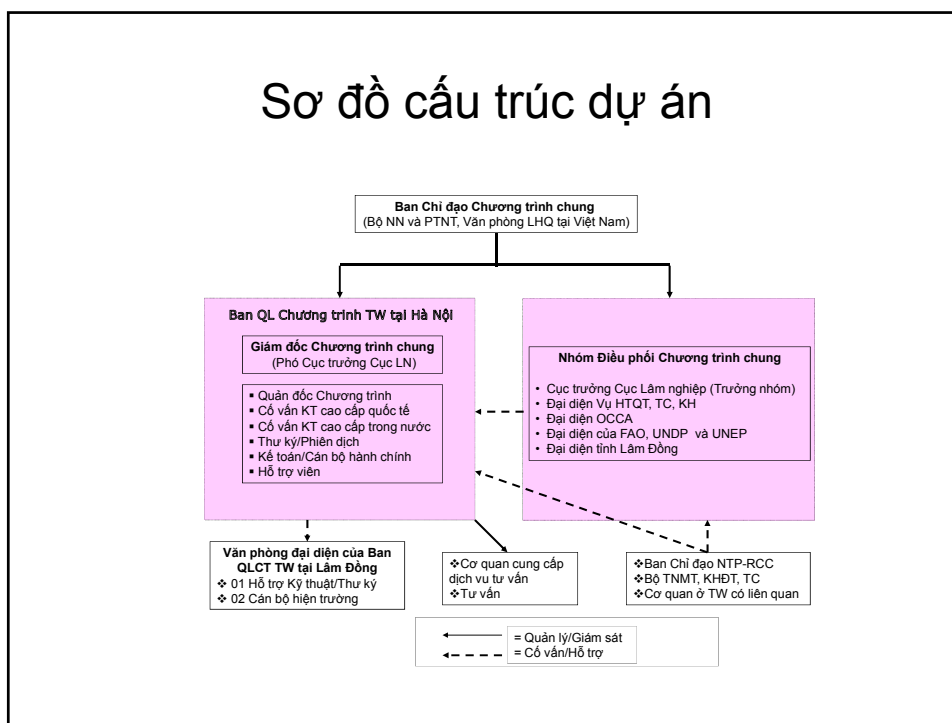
Sơ đồ cấu trúc dự án

Ban Chỉ đạo Chương trình chung
(Bộ NN và PTNT, Văn phòng LHQ tại Việt Nam)

Ban QL Chương trình TW tại Hà Nội

Giám đốc Chương trình chung
(Phó Cục trưởng Cục LN)

▪ Quản đốc Chương trình
▪ Cố vấn KT cao cấp quốc tế
▪ Cố vấn KT cao cấp trong nước
▪ Thư ký/Phiên dịch
▪ Kế toán/Cán bộ hành chính
▪ Hỗ trợ viên

Nhóm Điều phối Chương trình chung

• Cục trưởng Cục Lâm nghiệp (Trưởng nhóm)
• Đại diện Vụ HTQT, TC, KH
• Đại diện OCCA
• Đại diện của FAO, UNDP và UNEP
• Đại diện tỉnh Lâm Đồng

Văn phòng đại diện của Ban QLCT TW tại Lâm Đồng
❖ 01 Hỗ trợ Kỹ thuật/Thư ký
❖ 02 Cán bộ hiện trường

❖Cơ quan cung cấp dịch vụ tư vấn
❖Tư vấn

❖Ban Chỉ đạo NTP-RCC
❖Bộ TNMT, KHĐT, TC
❖Cơ quan ở TW có liên quan

= Quản lý/Giám sát
= Cố vấn/Hỗ trợ